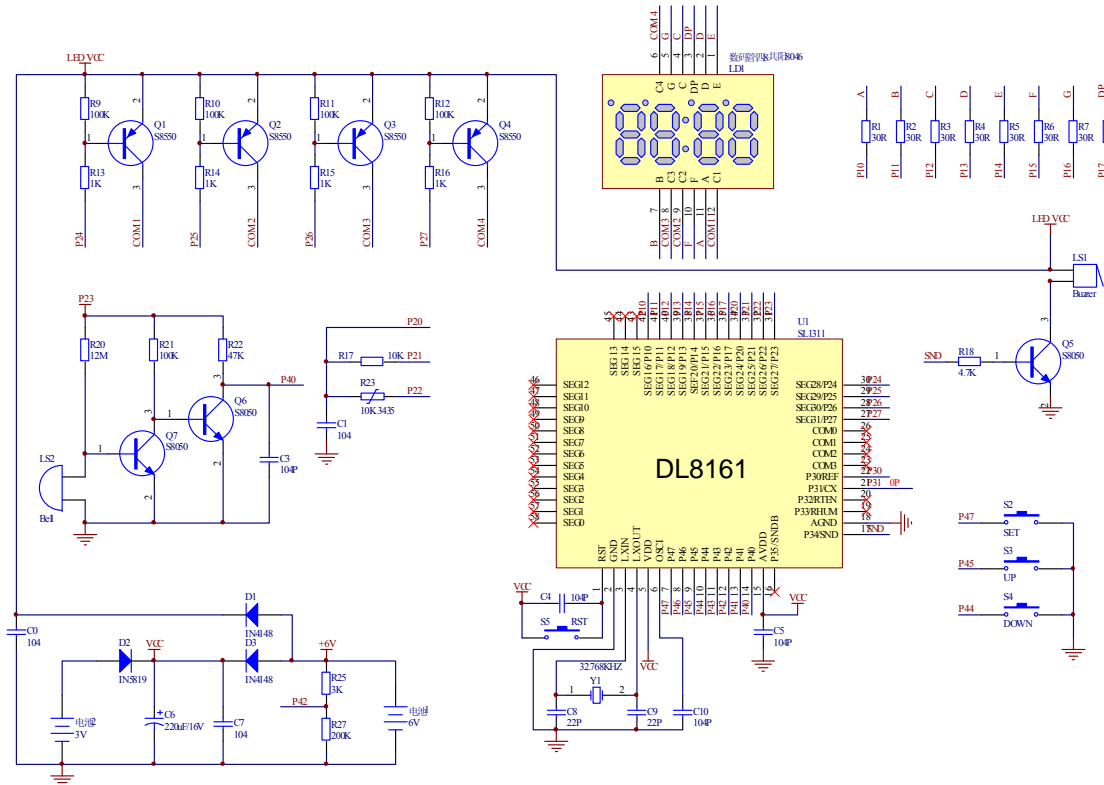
LED VCC

R9
100K
R13
1K
Q1
S8550
P24
COM1

R10
100K
R14
1K
Q2
S8550
P25
COM2

R11
100K
R15
1K
Q3
S8550
P26
COM3

R12
100K
R16
1K
Q4
S8550
P27
COM4

COM4 G C DP D E
6 5 4 3 2 1
数码管四8共阳8046
LD1
C4 G C DP D E
B C3 C2 F A C1
7 8 9 10 11 12
B COM3 COM2 F A COM1

A B C D E F G
R1 30R
R2 30R
R3 30R
R4 30R
R5 30R
R6 30R
R7 30R
P10 P11 P12 P13 P14 P15 P16 P17

LED VCC
LS1
Buzer
SND
R18
4.7K
Q5
S8050

P23
R20
12M
R21
100K
R22
47K
Q6
S8050
Q7
S8050
P40
C3
104P
LS2
Bell

P20
R17 10K P21
R23
10K 3435
P22
C1
104

U1
SL1311
DL8161
SEG13 SEG14 SEG15 SEG16/P10 SEG17/P11 SEG18/P12 SEG19/P13 SEG20/P14 SEG21/P15 SEG22/P16 SEG23/P17 SEG24/P20 SEG25/P21 SEG26/P22 SEG27/P23
SEG12 SEG11 SEG10 SEG9 SEG8 SEG7 SEG6 SEG5 SEG4 SEG3 SEG2 SEG1 SEG0
SEG28/P24 SEG29/P25 SEG30/P26 SEG31/P27 COM0 COM1 COM2 COM3 P30/REF P31/CX P32/RTEN P33/RHUM AGND P34/SND
P24 P25 P26 P27 P30 P31 0P SND
RST GND LXIN LXOUT VDD OSCI P47 P46 P45 P44 P43 P42 P41 P40 AVDD P35/SNDB
VCC
C4 104P
S5 RST
32.768KHZ
Y1
C8 22P
C9 22P
C10 104P
VCC
C5 104P
VCC
P47 P46 P45 P44 P43 P42 P41 P40

P47 S2 SET
P45 S3 UP
P44 S4 DOWN

C0
104
D1
IN4148
D2
IN5819
VCC
D3
IN4148
+6V
电池2
3V
C6
220uF/16V
C7
104
R25
3K
P42
R27
200K
电池
6V